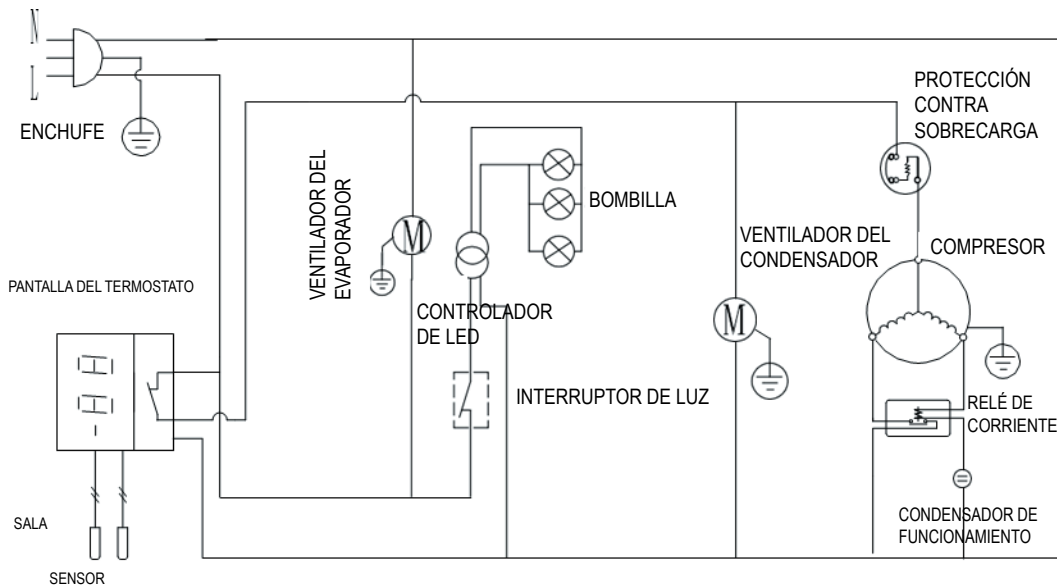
N
L
ENCHUFE

PANTALLA DEL TERMOSTATO

-88

SALA

SENSOR

VENTILADOR DEL EVAPORADOR

M

CONTROLADOR DE LED

BOMBILLA

INTERRUPTOR DE LUZ

VENTILADOR DEL CONDENSADOR

M

PROTECCIÓN CONTRA SOBRECARGA

COMPRESOR

RELÉ DE CORRIENTE

CONDENSADOR DE FUNCIONAMIENTO